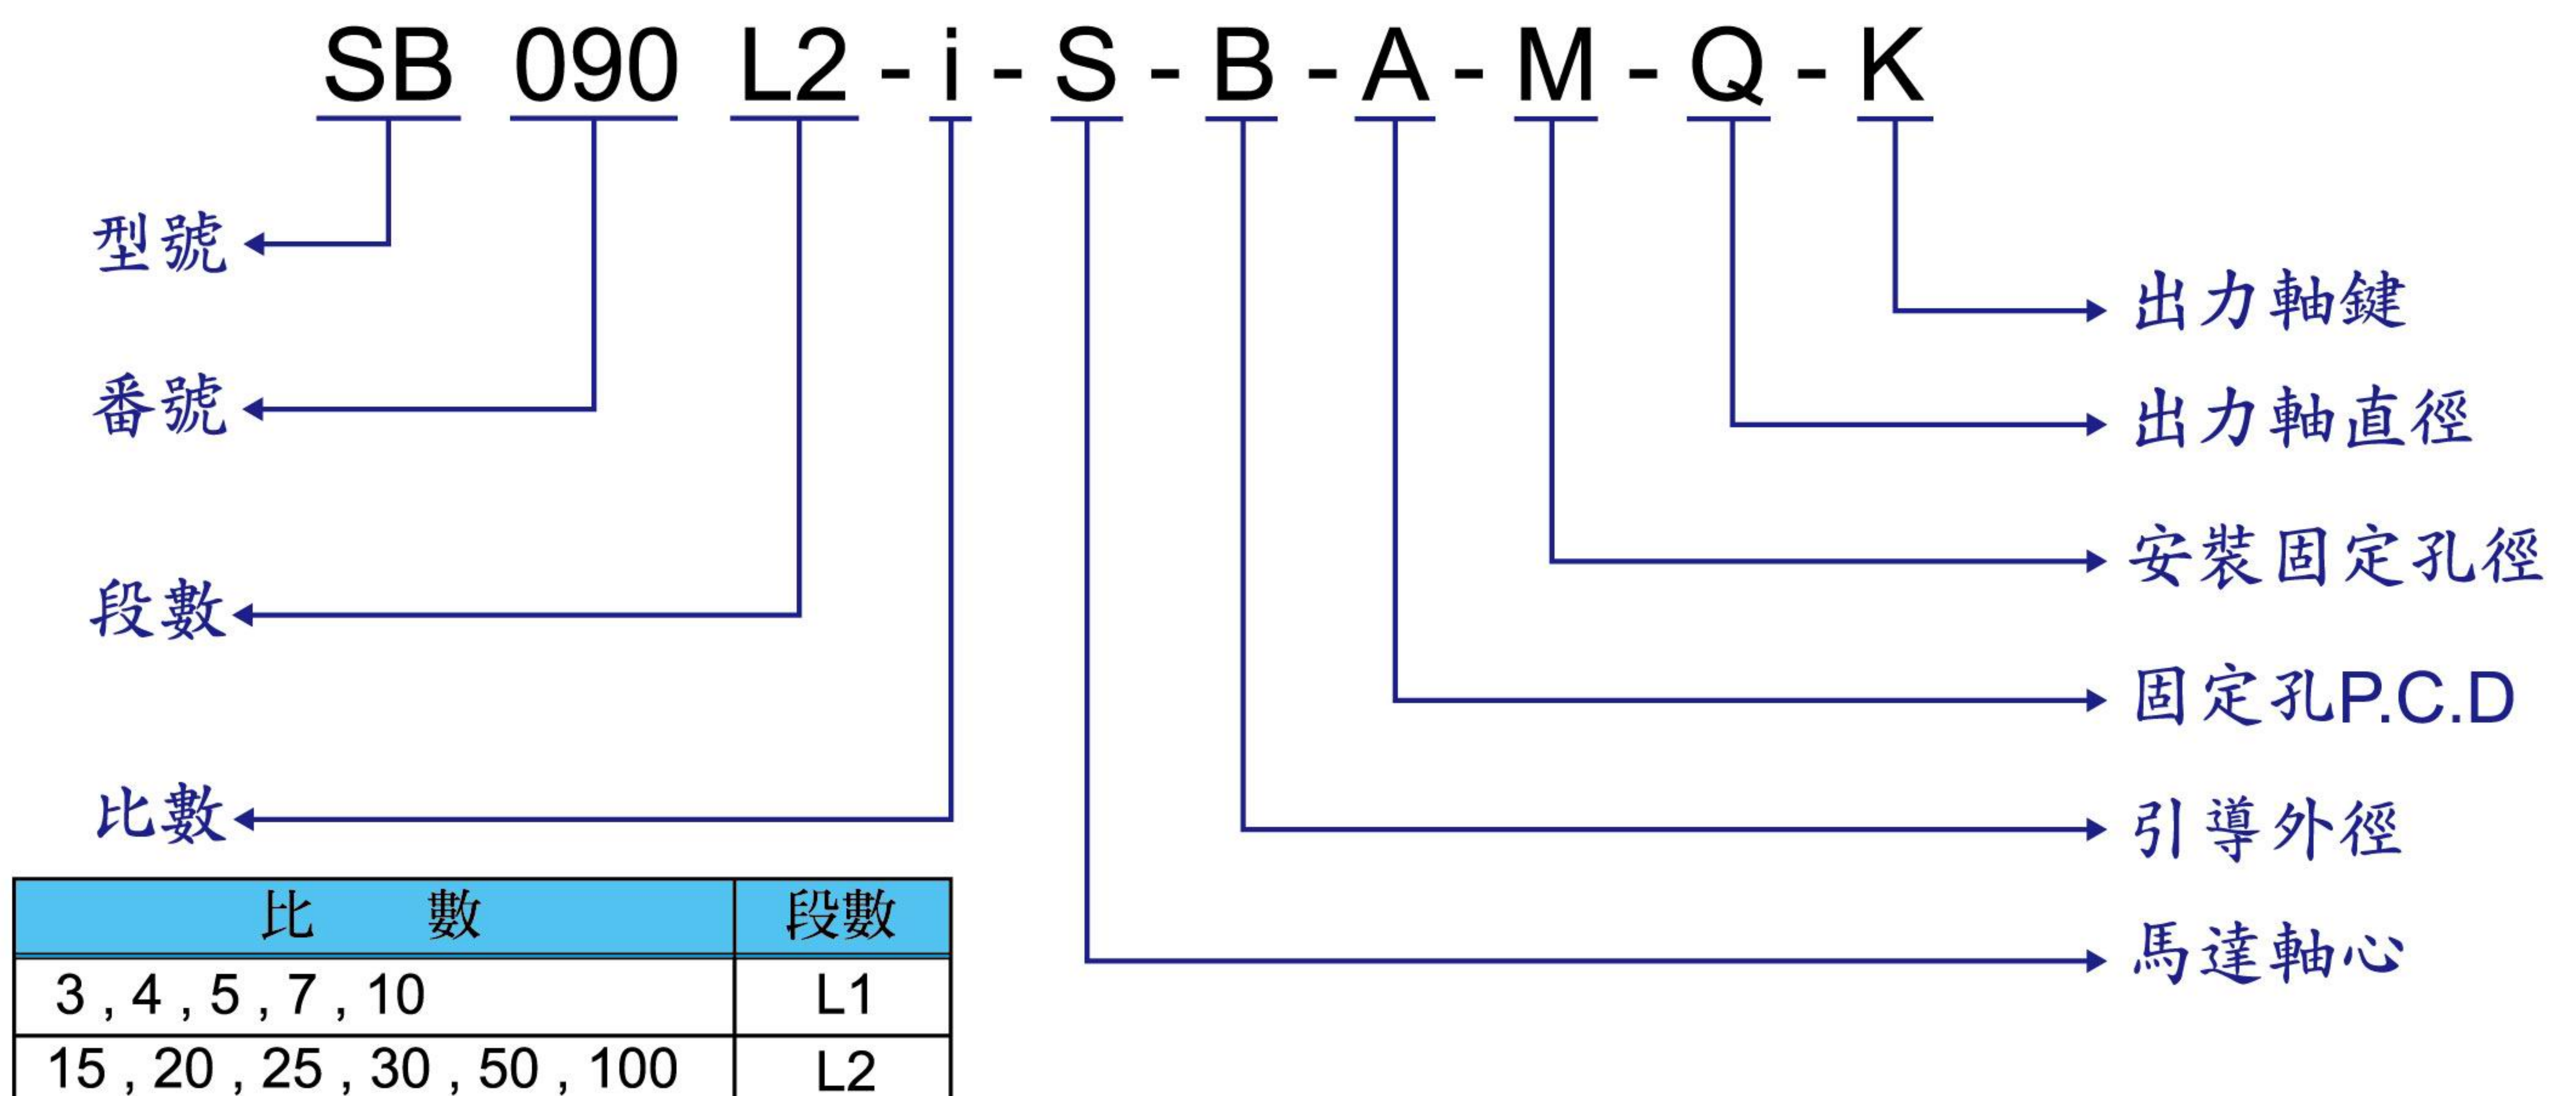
SB 090 L2 - i - S - B - A - M - Q - K

型號

番號

段數

比數

出力軸鍵

出力軸直徑

安裝固定孔徑

固定孔P.C.D

引導外徑

馬達軸心

| 比　　數 | 段數 |
|---|---|
| 3 , 4 , 5 , 7 , 10 | L1 |
| 15 , 20 , 25 , 30 , 50 , 100 | L2 |